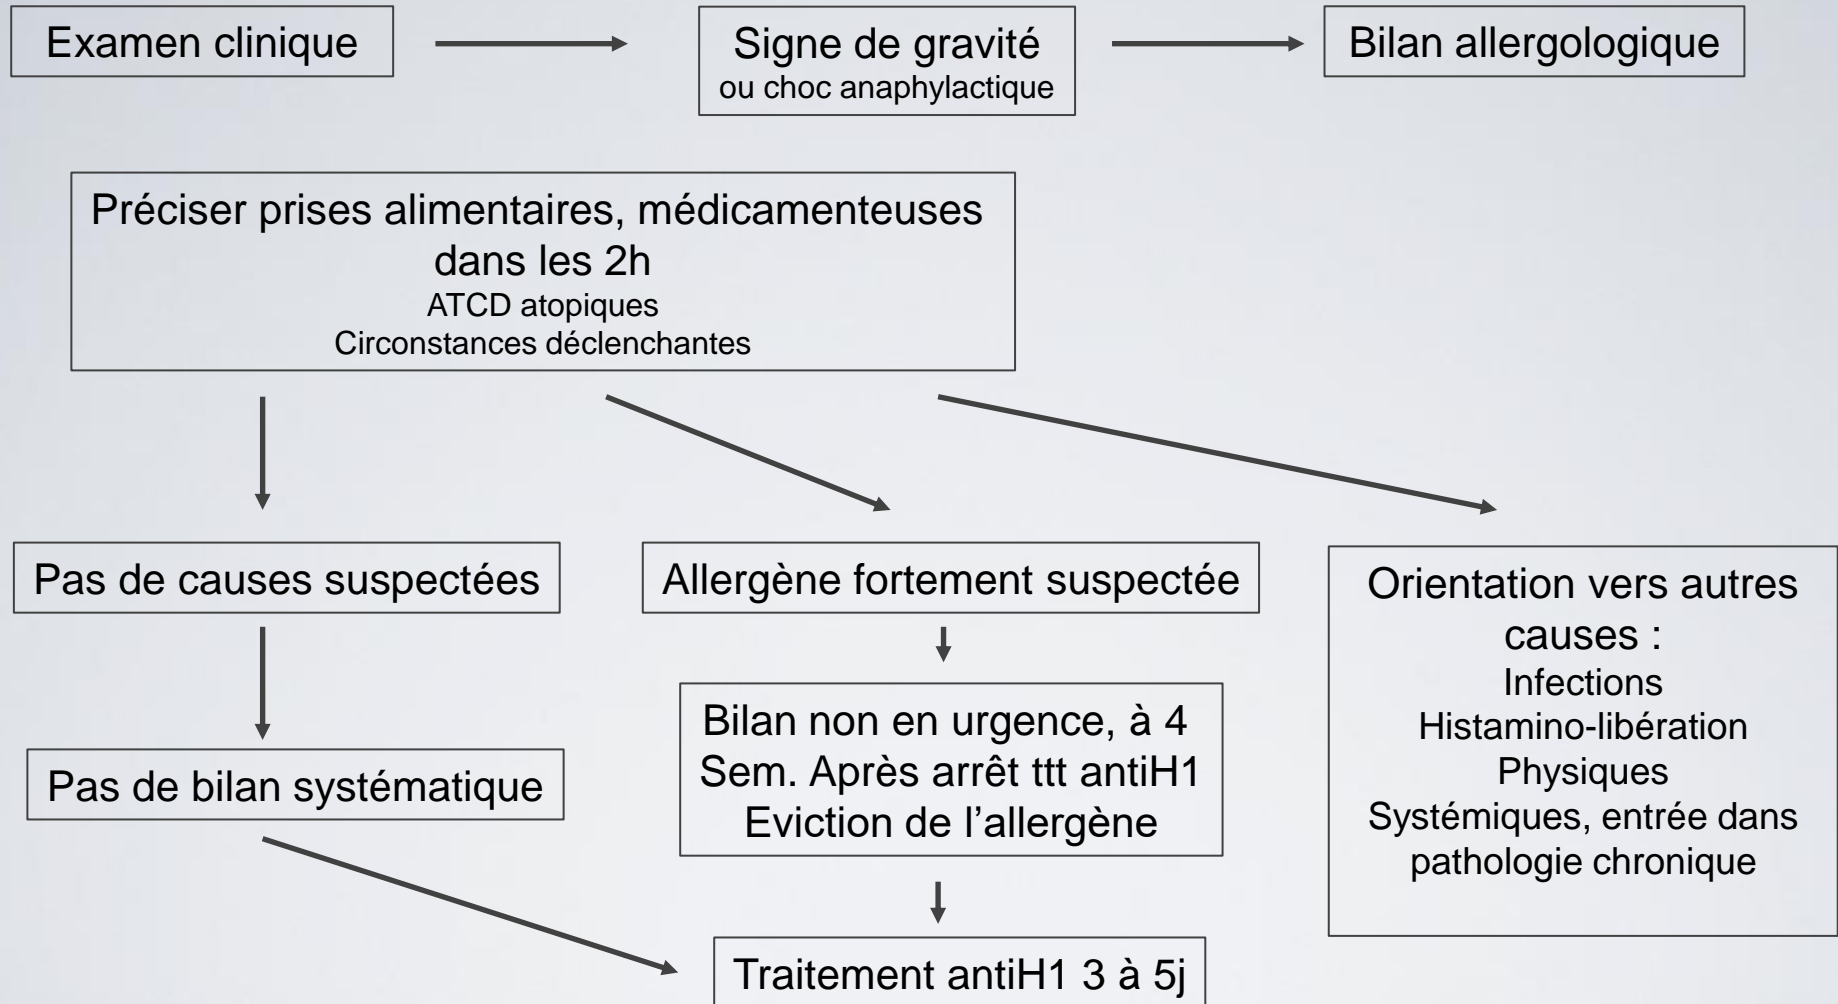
Examen clinique

Signe de gravité
ou choc anaphylactique

Bilan allergologique

Préciser prises alimentaires, médicamenteuses dans les 2h
ATCD atopiques
Circonstances déclenchantes

Pas de causes suspectées

Pas de bilan systématique

Allergène fortement suspectée

Bilan non en urgence, à 4 Sem. Après arrêt ttt antiH1
Eviction de l'allergène

Traitement antiH1 3 à 5j

Orientation vers autres causes :
Infections
Histamino-libération
Physiques
Systémiques, entrée dans pathologie chronique